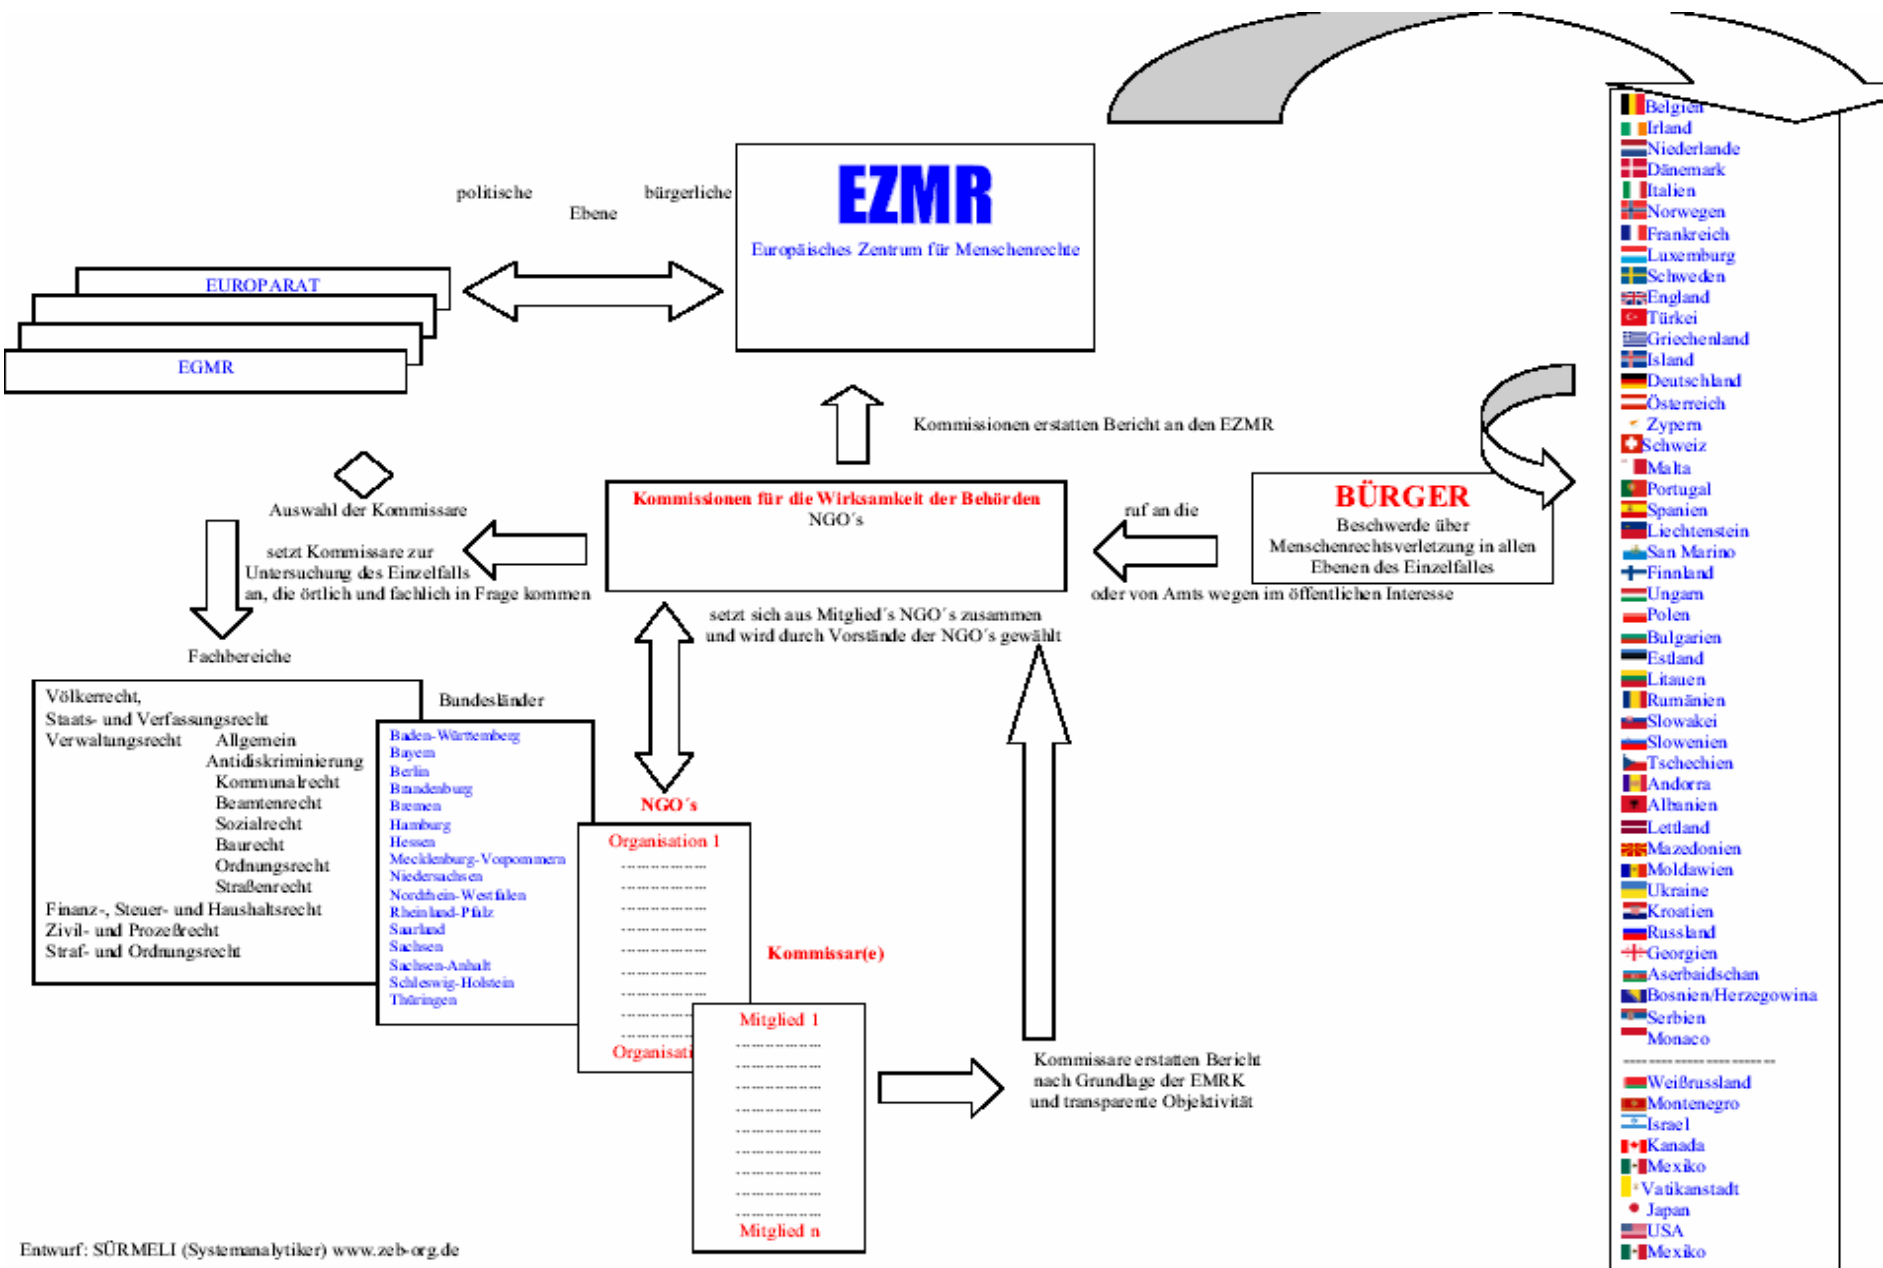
politische Ebene bürgerliche

EZMR

Europäisches Zentrum für Menschenrechte

EUROPARAT

EGMR

Kommissionen erstatten Bericht an den EZMR

Auswahl der Kommissare

Kommissionen für die Wirksamkeit der Behörden
NGO´s

ruf an die

BÜRGER
Beschwerde über Menschenrechtsverletzung in allen Ebenen des Einzelfalles

setzt Kommissare zur Untersuchung des Einzelfalls an, die örtlich und fachlich in Frage kommen

oder von Amts wegen im öffentlichen Interesse

setzt sich aus Mitglied´s NGO´s zusammen und wird durch Vorstände der NGO´s gewählt

Fachbereiche

Völkerrecht,
Staats- und Verfassungsrecht
Verwaltungsrecht Allgemein
Antidiskriminierung
Kommunalrecht
Beamtenrecht
Sozialrecht
Baurecht
Ordnungsrecht
Straßenrecht
Finanz-, Steuer- und Haushaltsrecht
Zivil- und Prozeßrecht
Straf- und Ordnungsrecht

Bundesländer

Baden-Württemberg
Bayern
Berlin
Brandenburg
Bremen
Hamburg
Hessen
Mecklenburg-Vorpommern
Niedersachsen
Nordrhein-Westfalen
Rheinland-Pfalz
Saarland
Sachsen
Sachsen-Anhalt
Schleswig-Holstein
Thüringen

NGO´s

Organisation 1
..................
..................
..................
..................
..................
..................
..................
..................
Organisati

Kommissar(e)

Mitglied 1
..................
..................
..................
..................
..................
..................
..................
..................
..................
Mitglied n

Kommissare erstatten Bericht nach Grundlage der EMRK und transparente Objektivität

Belgien
Irland
Niederlande
Dänemark
Italien
Norwegen
Frankreich
Luxemburg
Schweden
England
Türkei
Griechenland
Island
Deutschland
Österreich
Zypern
Schweiz
Malta
Portugal
Spanien
Liechtenstein
San Marino
Finnland
Ungarn
Polen
Bulgarien
Estland
Litauen
Rumänien
Slowakei
Slowenien
Tschechien
Andorra
Albanien
Lettland
Mazedonien
Moldawien
Ukraine
Kroatien
Russland
Georgien
Aserbaidschan
Bosnien/Herzegowina
Serbien
Monaco
------------------------
Weißrussland
Montenegro
Israel
Kanada
Mexiko
Vatikanstadt
Japan
USA
Mexiko

Entwurf: SÜRMELI (Systemanalytiker) www.zeb-org.de